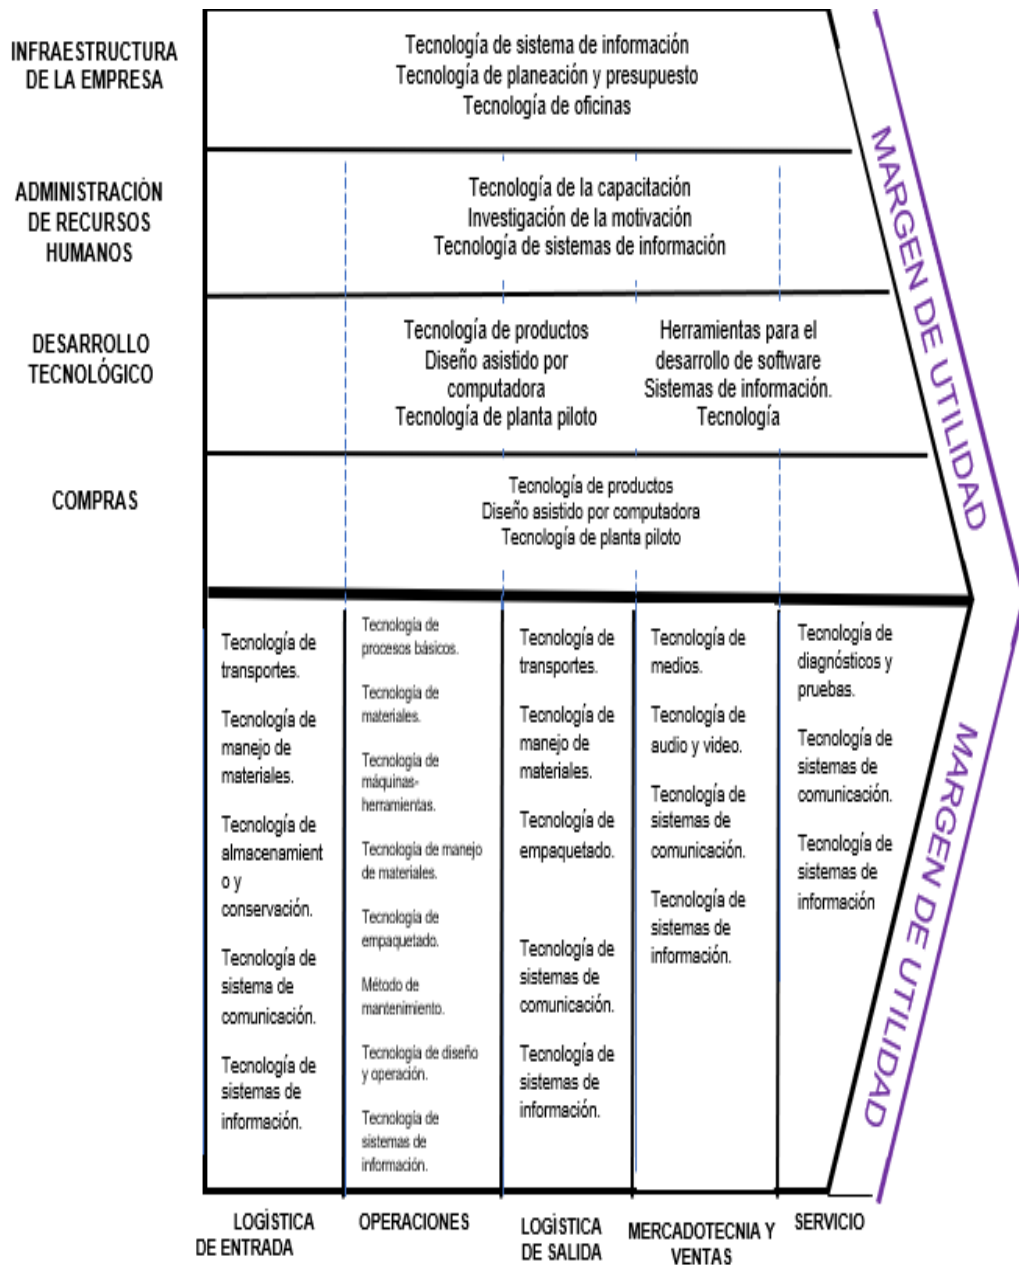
INFRAESTRUCTURA DE LA EMPRESA

Tecnología de sistema de información
Tecnología de planeación y presupuesto
Tecnología de oficinas

ADMINISTRACIÓN DE RECURSOS HUMANOS

Tecnología de la capacitación
Investigación de la motivación
Tecnología de sistemas de información

DESARROLLO TECNOLÓGICO

Tecnología de productos
Diseño asistido por computadora
Tecnología de planta piloto

Herramientas para el desarrollo de software
Sistemas de información.
Tecnología

COMPRAS

Tecnología de productos
Diseño asistido por computadora
Tecnología de planta piloto

MARGEN DE UTILIDAD

Tecnología de transportes.

Tecnología de manejo de materiales.

Tecnología de almacenamient o y conservación.

Tecnología de sistema de comunicación.

Tecnología de sistemas de información.

Tecnología de procesos básicos.

Tecnología de materiales.

Tecnología de máquinas-herramientas.

Tecnología de manejo de materiales.

Tecnología de empaquetado.

Método de mantenimiento.

Tecnología de diseño y operación.

Tecnología de sistemas de información.

Tecnología de transportes.

Tecnología de manejo de materiales.

Tecnología de empaquetado.

Tecnología de sistemas de comunicación.

Tecnología de sistemas de información.

Tecnología de medios.

Tecnología de audio y video.

Tecnología de sistemas de comunicación.

Tecnología de sistemas de información.

Tecnología de diagnósticos y pruebas.

Tecnología de sistemas de comunicación.

Tecnología de sistemas de información

MARGEN DE UTILIDAD

LOGÍSTICA DE ENTRADA

OPERACIONES

LOGÍSTICA DE SALIDA

MERCADOTECNIA Y VENTAS

SERVICIO